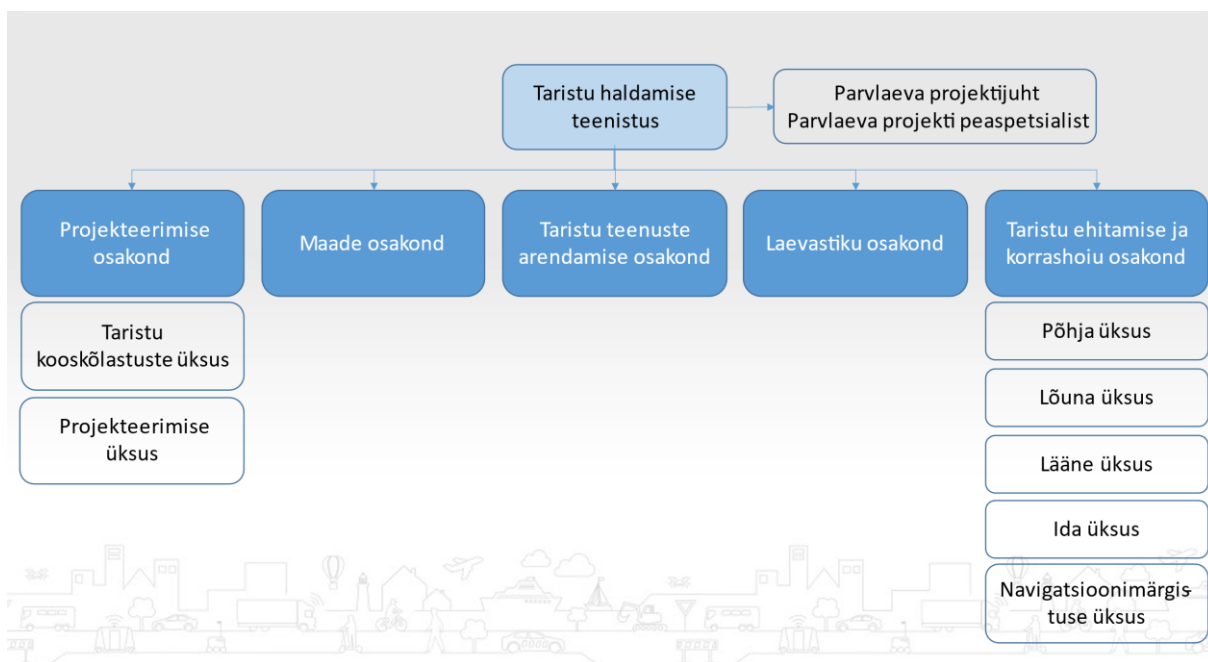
Taristu haldamise teenistus

Parvlaeva projektijuht
Parvlaeva projekti peaspetsialist

Projekteerimise osakond

Maade osakond

Taristu teenuste arendamise osakond

Laevastiku osakond

Taristu ehitamise ja korrashoiu osakond

Taristu kooskõlastuste üksus

Projekteerimise üksus

Põhja üksus

Lõuna üksus

Lääne üksus

Ida üksus

Navigatsioonimärgistuse üksus